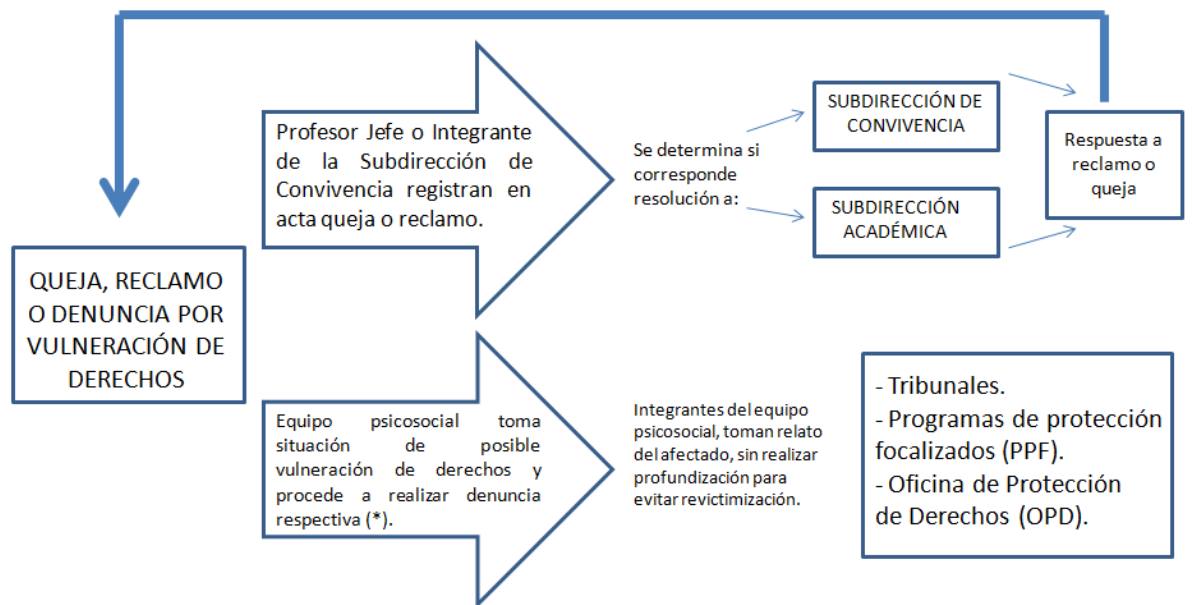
QUEJA, RECLAMO O DENUNCIA POR VULNERACIÓN DE DERECHOS

Profesor Jefe o Integrante de la Subdirección de Convivencia registran en acta queja o reclamo.

Se determina si corresponde resolución a:

SUBDIRECCIÓN DE CONVIVENCIA

SUBDIRECCIÓN ACADÉMICA

Respuesta a reclamo o queja

Equipo psicosocial toma situación de posible vulneración de derechos y procede a realizar denuncia respectiva (*).

Integrantes del equipo psicosocial, toman relato del afectado, sin realizar profundización para evitar revictimización.

- Tribunales.
- Programas de protección focalizados (PPF).
- Oficina de Protección de Derechos (OPD).